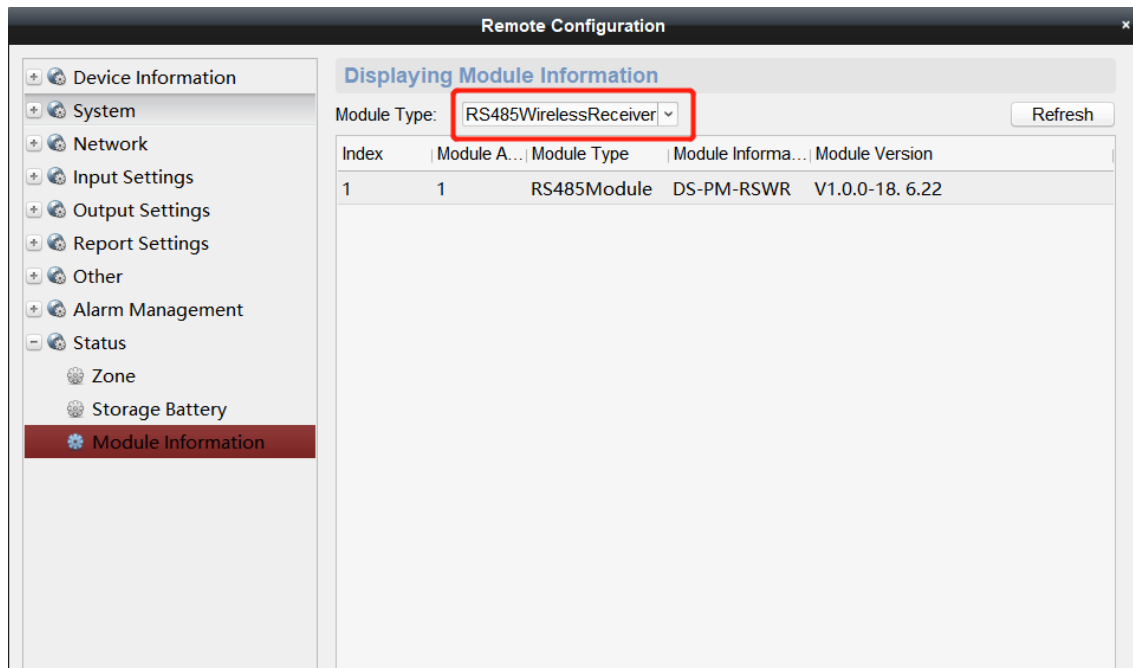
Remote Configuration

Device Information
System
Network
Input Settings
Output Settings
Report Settings
Other
Alarm Management
Status
Zone
Storage Battery
Module Information

Displaying Module Information

Module Type: RS485WirelessReceiver

Refresh

| Index | Module A... | Module Type | Module Informa... | Module Version |
|---|---|---|---|---|
| 1 | 1 | RS485Module | DS-PM-RSWR | V1.0.0-18. 6.22 |